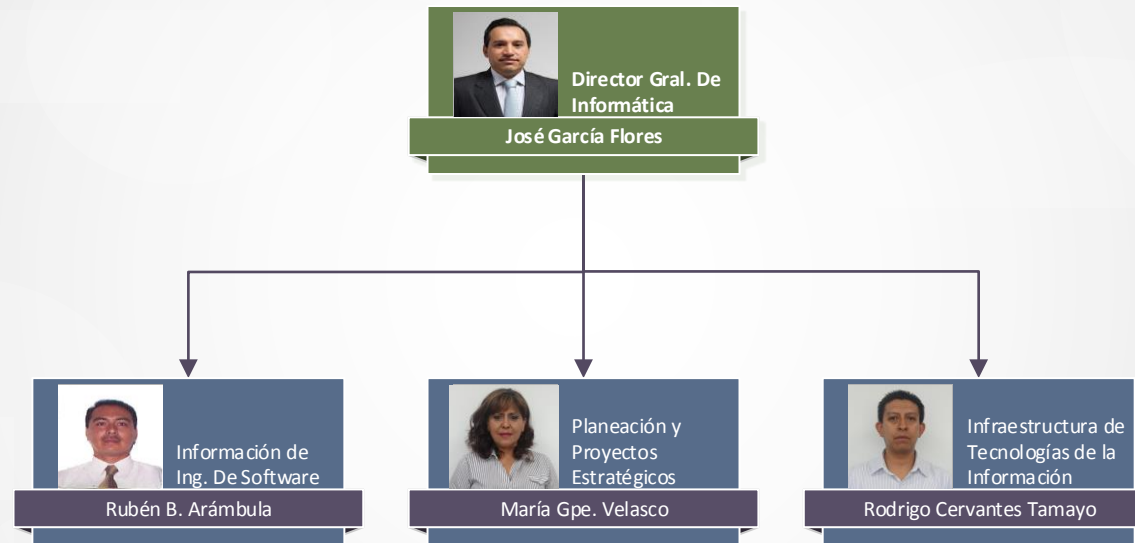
Director Gral. De Informática

José García Flores

Información de Ing. De Software

Rubén B. Arámbula

Planeación y Proyectos Estratégicos

María Gpe. Velasco

Infraestructura de Tecnologías de la Información

Rodrigo Cervantes Tamayo